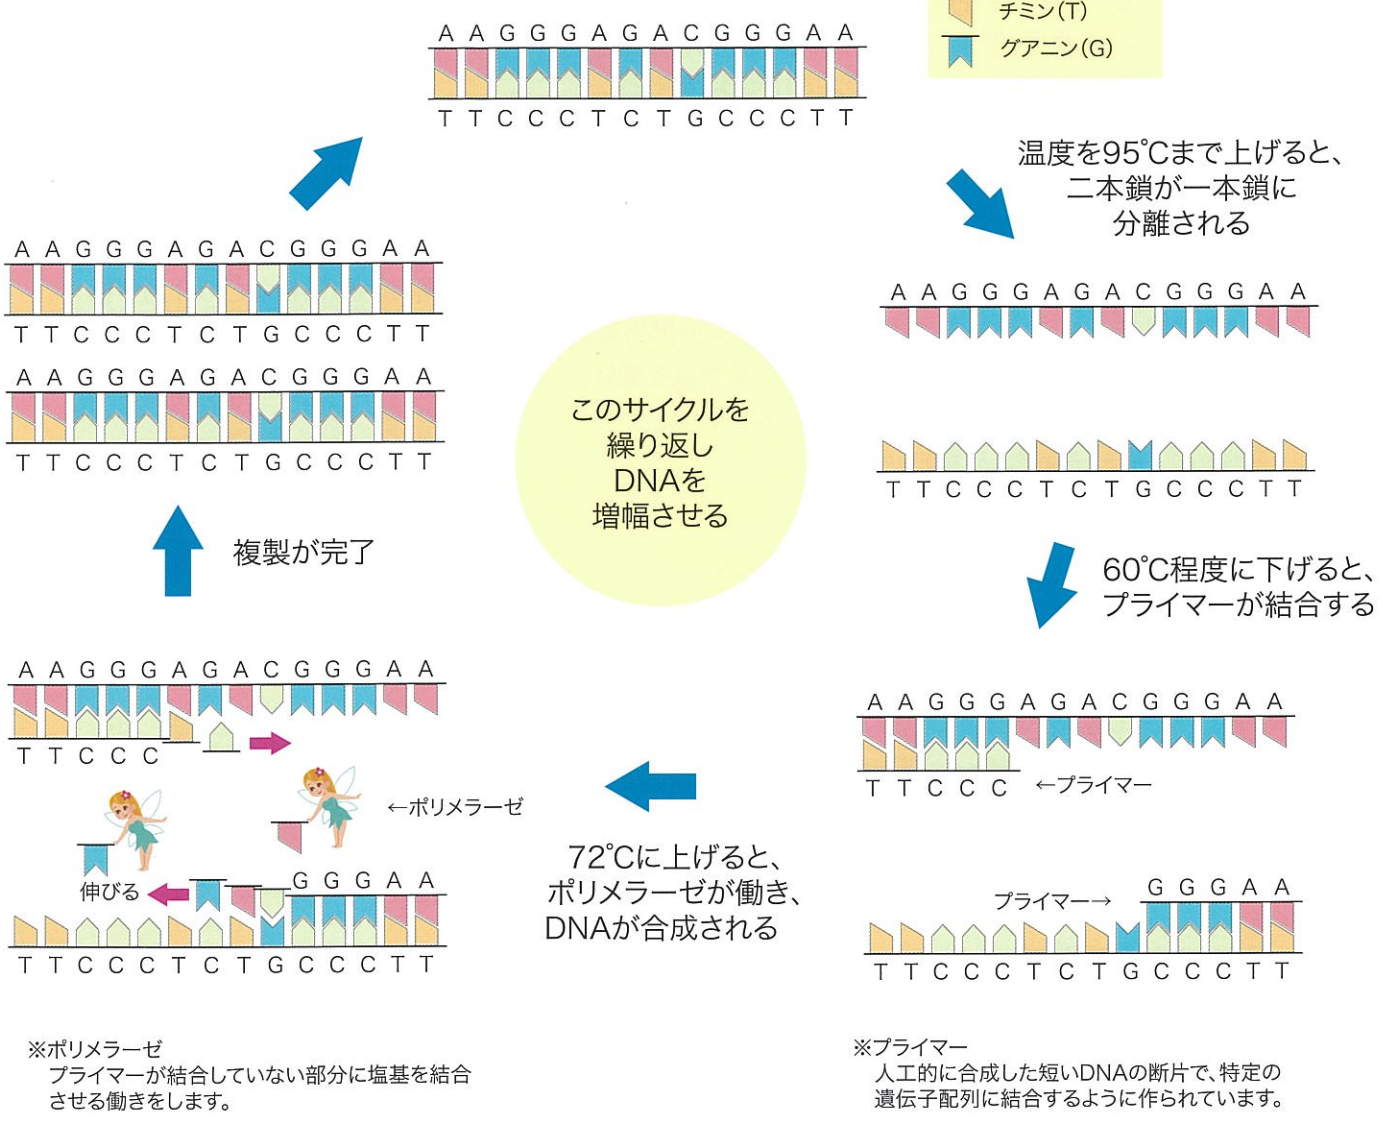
チミン(T)
グアニン(G)

A A G G G A G A C G G G A A
T T C C C T C T G C C C T T

温度を95℃まで上げると、二本鎖が一本鎖に分離される

A A G G G A G A C G G G A A

T T C C C T C T G C C C T T

60℃程度に下げると、プライマーが結合する

A A G G G A G A C G G G A A
T T C C C ←プライマー

プライマー→ G G G A A
T T C C C T C T G C C C T T

72℃に上げると、ポリメラーゼが働き、DNAが合成される

A A G G G A G A C G G G A A
T T C C C

←ポリメラーゼ

伸びる
G G G A A
T T C C C T C T G C C C T T

複製が完了

A A G G G A G A C G G G A A
T T C C C T C T G C C C T T
A A G G G A G A C G G G A A
T T C C C T C T G C C C T T

このサイクルを繰り返しDNAを増幅させる

※ポリメラーゼ
プライマーが結合していない部分に塩基を結合させる働きをします。

※プライマー
人工的に合成した短いDNAの断片で、特定の遺伝子配列に結合するように作られています。